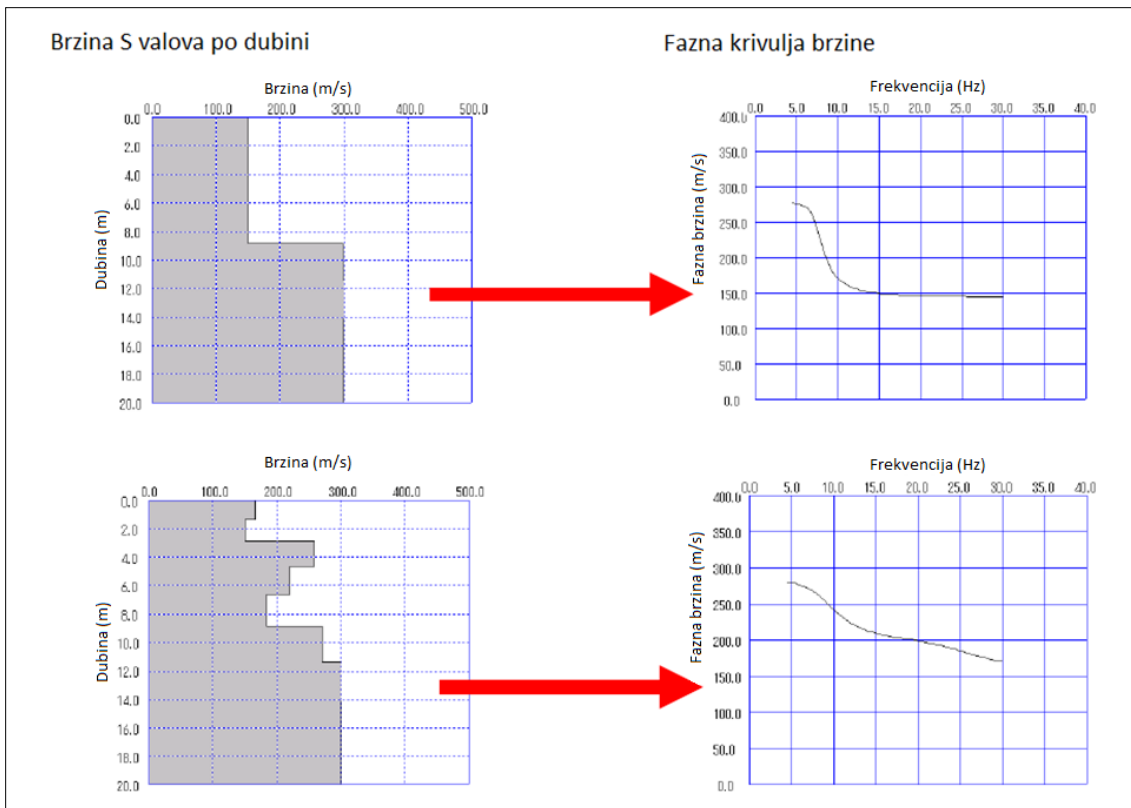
Brzina S valova po dubini

Fazna krivulja brzine

Brzina (m/s)

0.0 100.0 200.0 300.0 400.0 500.0

0.0 2.0 4.0 6.0 8.0 10.0 12.0 14.0 16.0 18.0 20.0

Dubina (m)

Frekvencija (Hz)

0.0 5.0 10.0 15.0 20.0 25.0 30.0 35.0 40.0

400.0 350.0 300.0 250.0 200.0 150.0 100.0 50.0 0.0

Fazna brzina (m/s)

Brzina (m/s)

0.0 100.0 200.0 300.0 400.0 500.0

0.0 2.0 4.0 6.0 8.0 10.0 12.0 14.0 16.0 18.0 20.0

Dubina (m)

Frekvencija (Hz)

0.0 5.0 10.0 15.0 20.0 25.0 30.0 35.0 40.0

400.0 350.0 300.0 250.0 200.0 150.0 100.0 50.0 0.0

Fazna brzina (m/s)